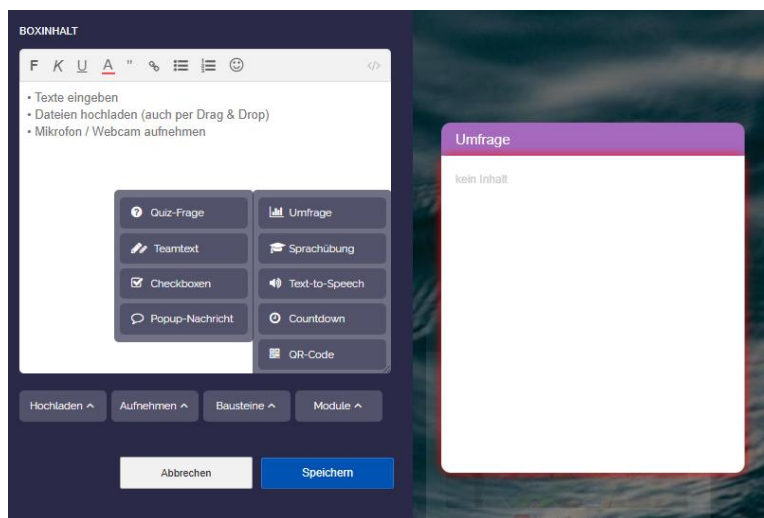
BOXINHALT

F K U A "

• Texte eingeben
• Dateien hochladen (auch per Drag & Drop)
• Mikrofon / Webcam aufnehmen

Quiz-Frage
Teamtext
Checkboxen
Popup-Nachricht

Umfrage
Sprachübung
Text-to-Speech
Countdown
QR-Code

Hochladen ^
Aufnehmen ^
Bausteine ^
Module ^

Abbrechen
Speichern

Umfrage

kein Inhalt